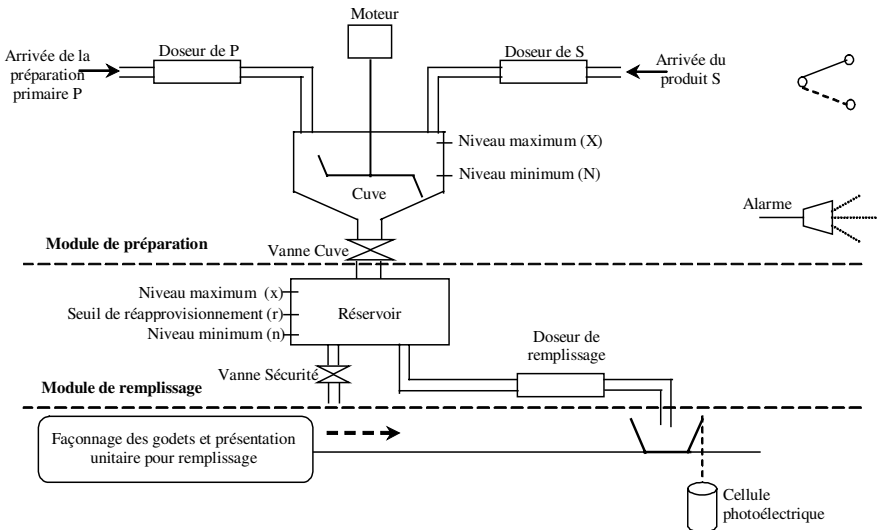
Moteur

Arrivée de la préparation primaire P

Doseur de P

Doseur de S

Arrivée du produit S

Niveau maximum (X)

Niveau minimum (N)

Cuve

Alarme

Module de préparation

Vanne Cuve

Niveau maximum (x)

Seuil de réapprovisionnement (r)

Niveau minimum (n)

Réservoir

Doseur de remplissage

Vanne Sécurité

Module de remplissage

Façonnage des godets et présentation unitaire pour remplissage

Cellule photoélectrique